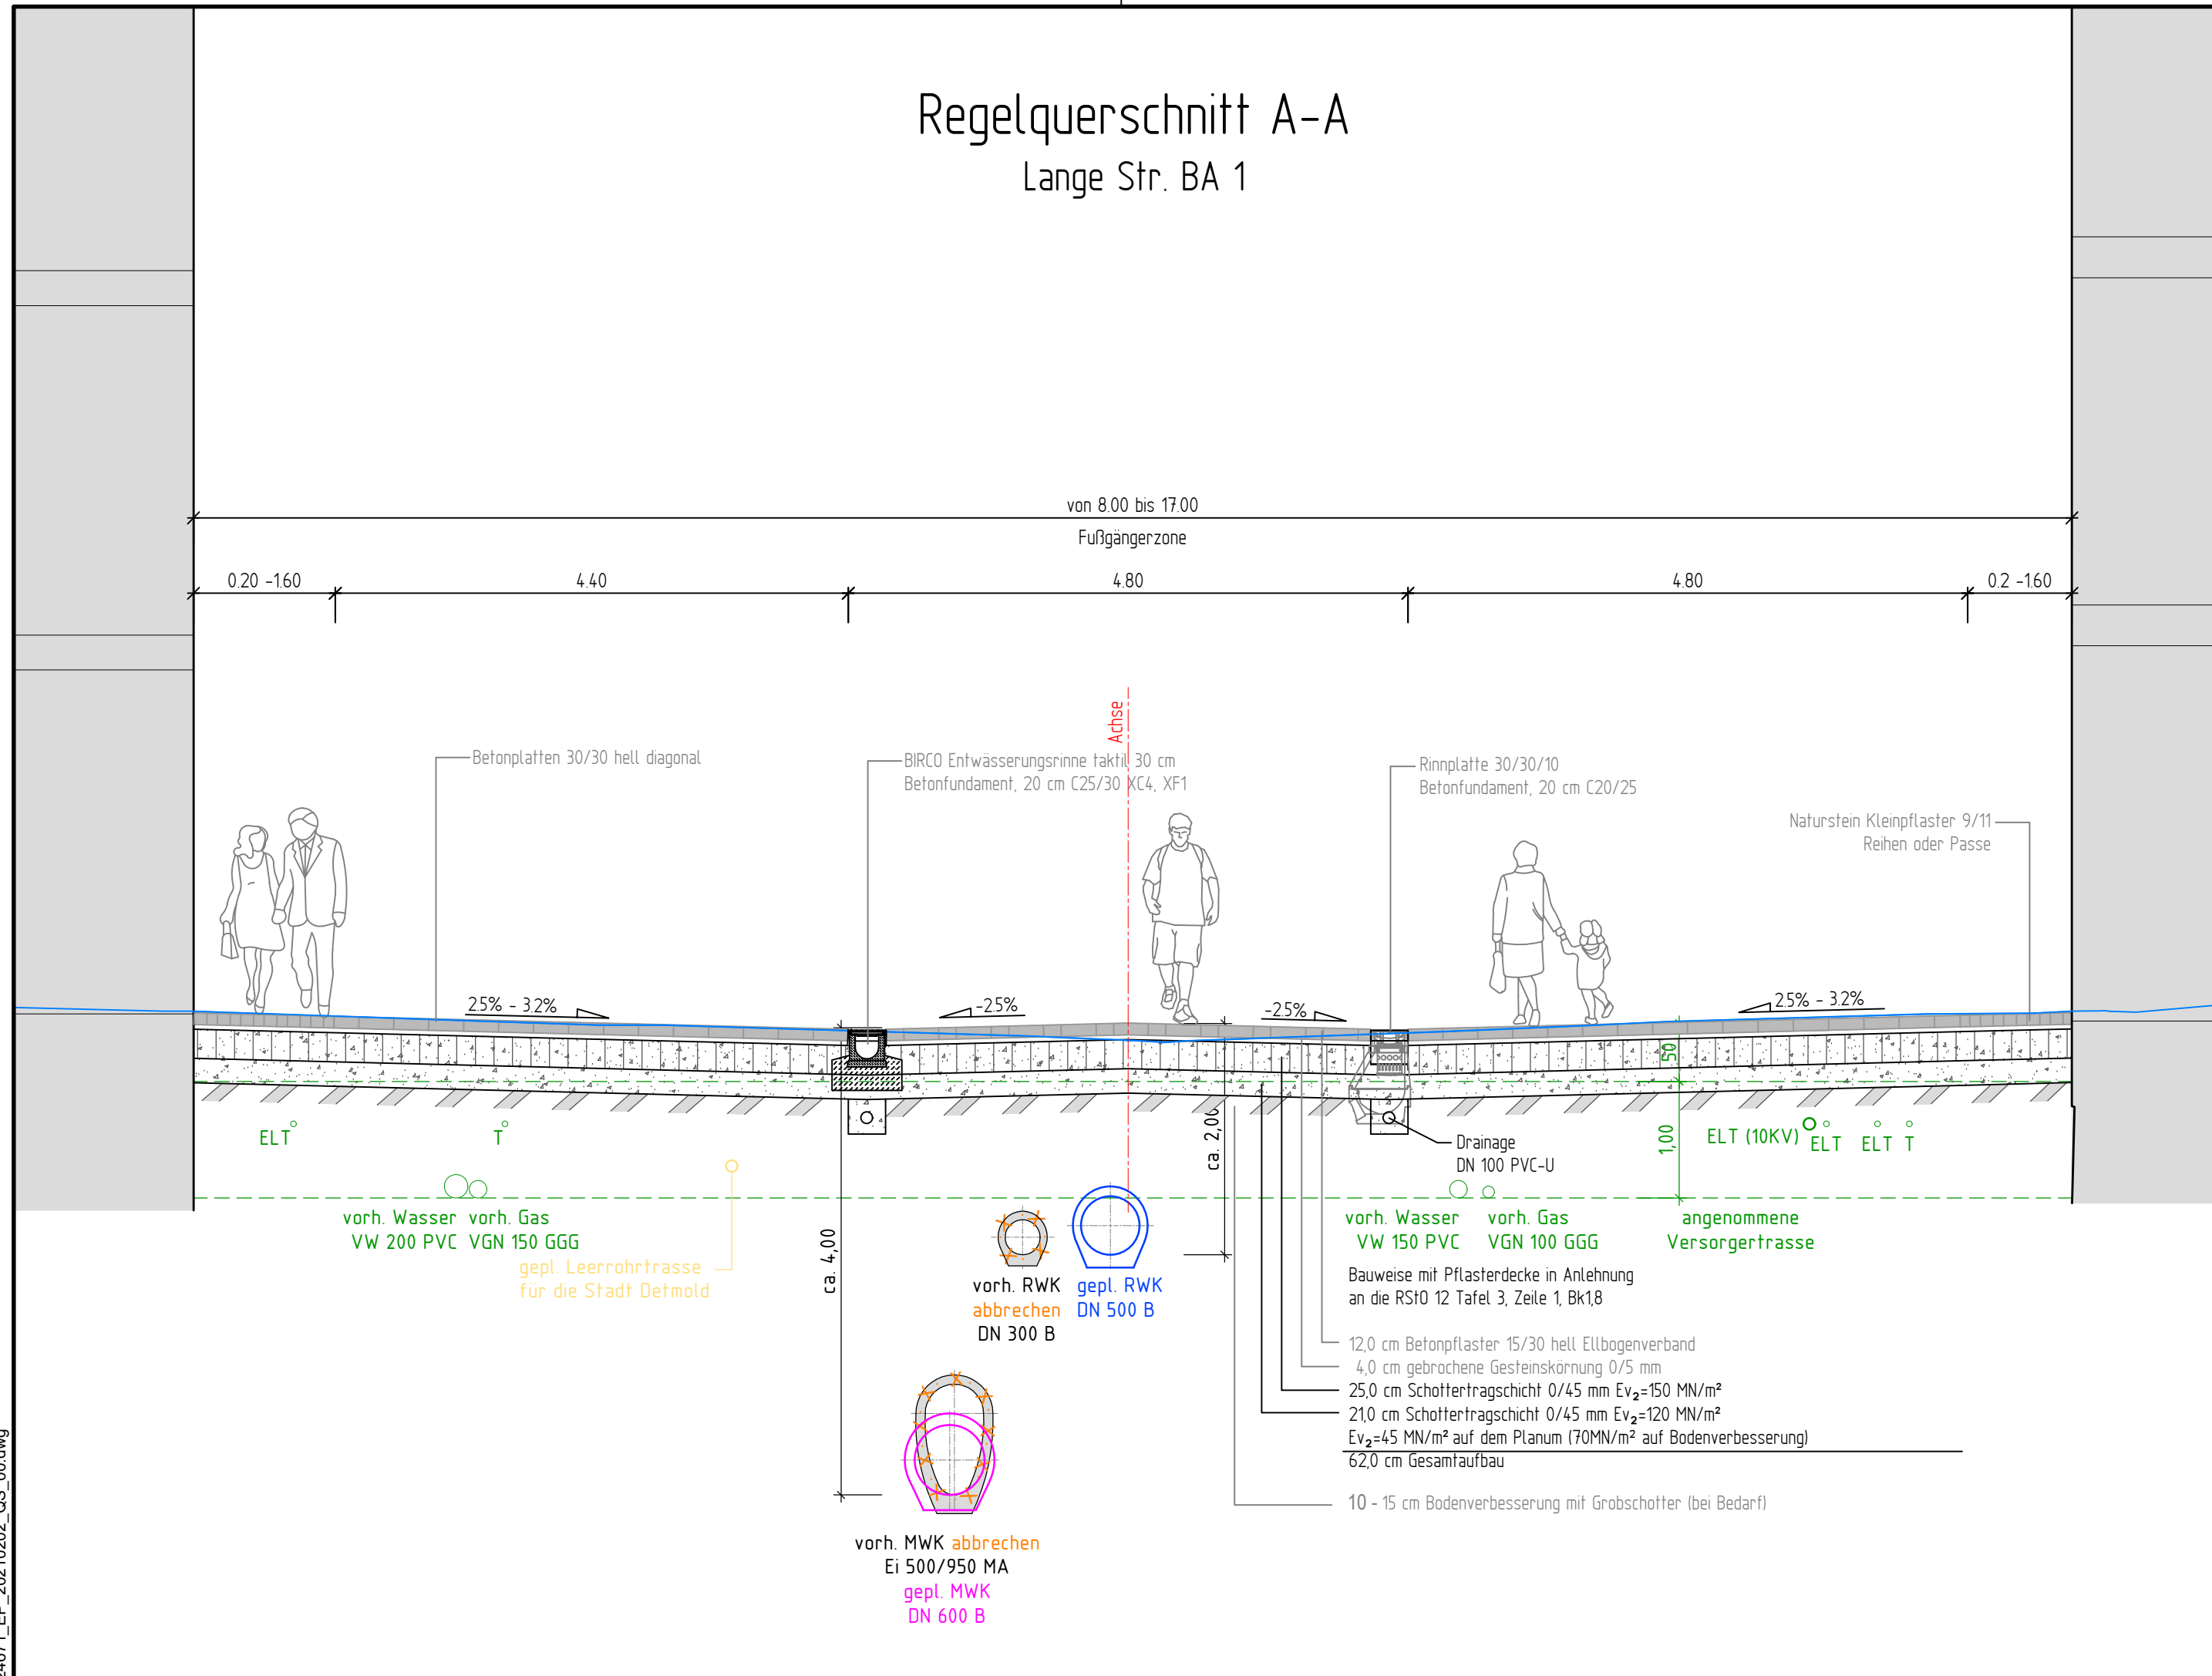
Regelquerschnitt A-A
Lange Str. BA 1

von 8.00 bis 17.00
Fußgängerzone

0.20 -1.60
4.40
4.80
4.80
0.2 -1.60

Achse

Betonplatten 30/30 hell diagonal

BIRCO Entwässerungsrinne taktil 30 cm
Betonfundament, 20 cm C25/30 XC4, XF1

Rinnplatte 30/30/10
Betonfundament, 20 cm C20/25

Naturstein Kleinpflaster 9/11
Reihen oder Passe

2.5% - 3.2%
-2.5%
-2.5%
2.5% - 3.2%

50
1,00

ELT
T
ca. 2,00
ca. 4,00

Drainage
DN 100 PVC-U

ELT (10KV)
ELT
ELT
T

vorh. Wasser
VW 200 PVC
vorh. Gas
VGN 150 GGG
gepl. Leerrohrtrasse
für die Stadt Detmold

vorh. RWK
abbrechen
DN 300 B

gepl. RWK
DN 500 B

vorh. Wasser
VW 150 PVC
vorh. Gas
VGN 100 GGG
angenommene
Versorgertrasse

Bauweise mit Pflasterdecke in Anlehnung
an die RStO 12 Tafel 3, Zeile 1, Bk1,8

12,0 cm Betonpflaster 15/30 hell Ellbogenverband
4,0 cm gebrochene Gesteinskörnung 0/5 mm
25,0 cm Schottertragschicht 0/45 mm $Ev_2$=150 MN/m²
21,0 cm Schottertragschicht 0/45 mm $Ev_2$=120 MN/m²
$Ev_2$=45 MN/m² auf dem Planum (70MN/m² auf Bodenverbesserung)
62,0 cm Gesamtaufbau

10 - 15 cm Bodenverbesserung mit Grobschotter (bei Bedarf)

vorh. MWK abbrechen
Ei 500/950 MA
gepl. MWK
DN 600 B

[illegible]_20210202_QS_00.dwg